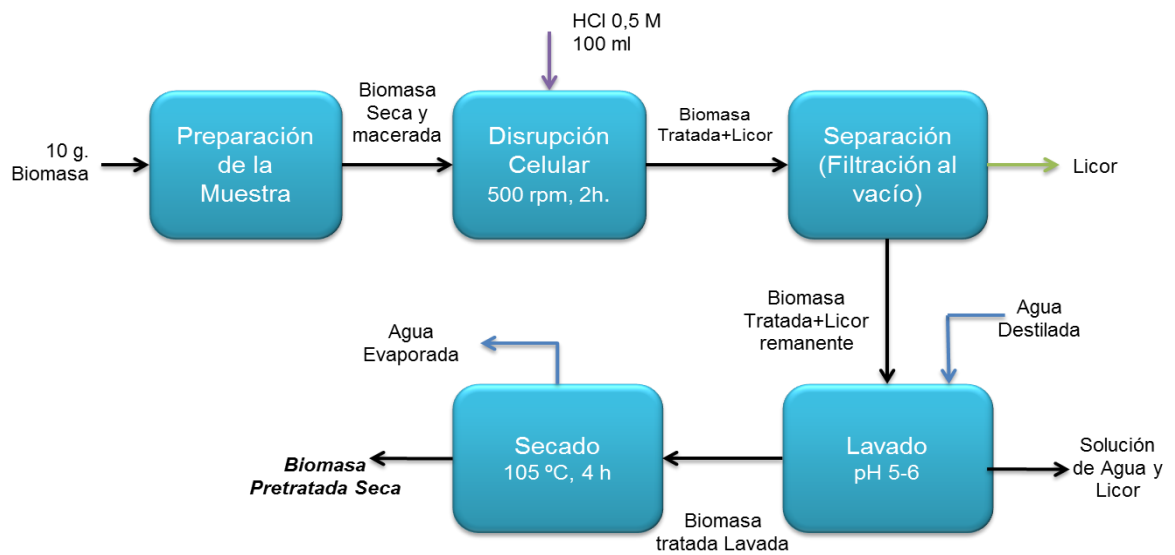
HCl 0,5 M
100 ml

10 g. Biomasa

Preparación de la Muestra

Biomasa Seca y macerada

Disrupción Celular
500 rpm, 2h.

Biomasa Tratada+Licor

Separación (Filtración al vacío)

Licor

Biomasa Tratada+Licor remanente

Agua Destilada

Agua Evaporada

Secado
105 ºC, 4 h

Lavado
pH 5-6

Biomasa Pretratada Seca

Solución de Agua y Licor

Biomasa tratada Lavada